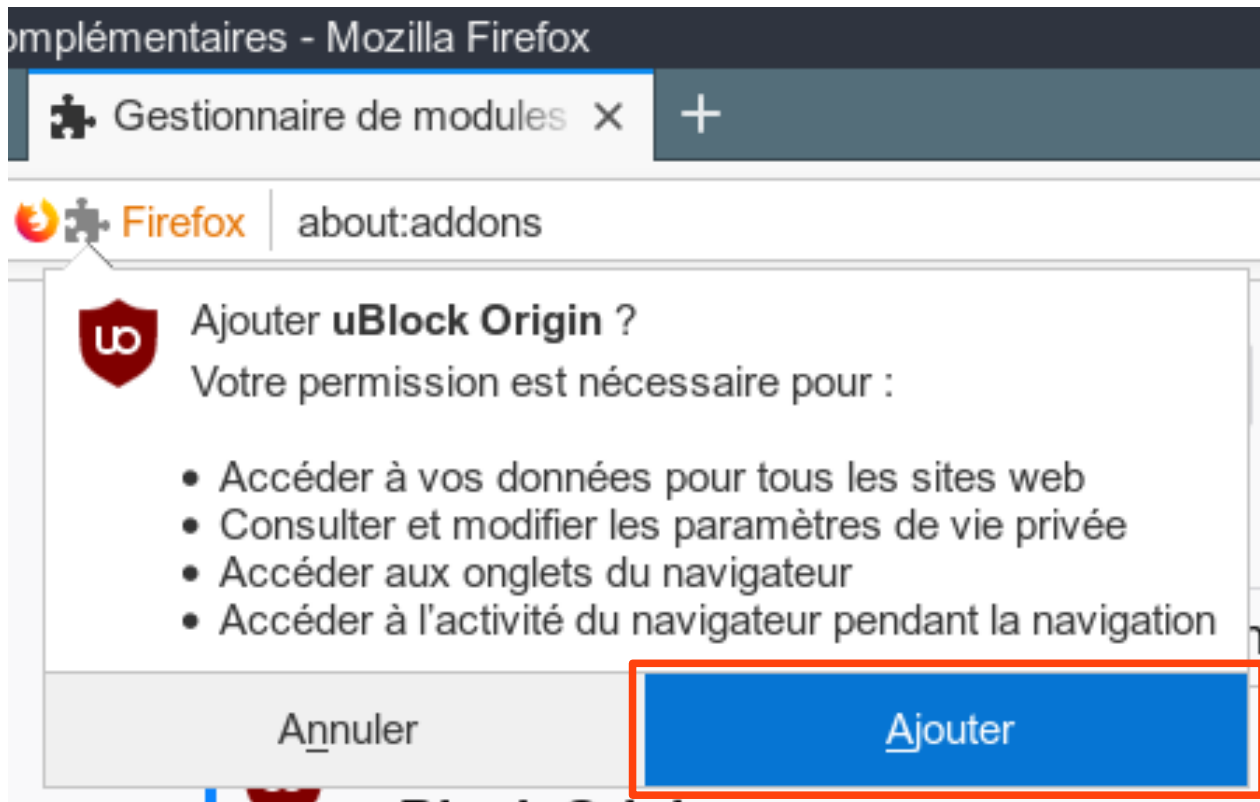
omplémentaires - Mozilla Firefox

Gestionnaire de modules ×

+

Firefox about:addons

uO

Ajouter **uBlock Origin** ?

Votre permission est nécessaire pour :

- Accéder à vos données pour tous les sites web
- Consulter et modifier les paramètres de vie privée
- Accéder aux onglets du navigateur
- Accéder à l'activité du navigateur pendant la navigation

Annuler

Ajouter